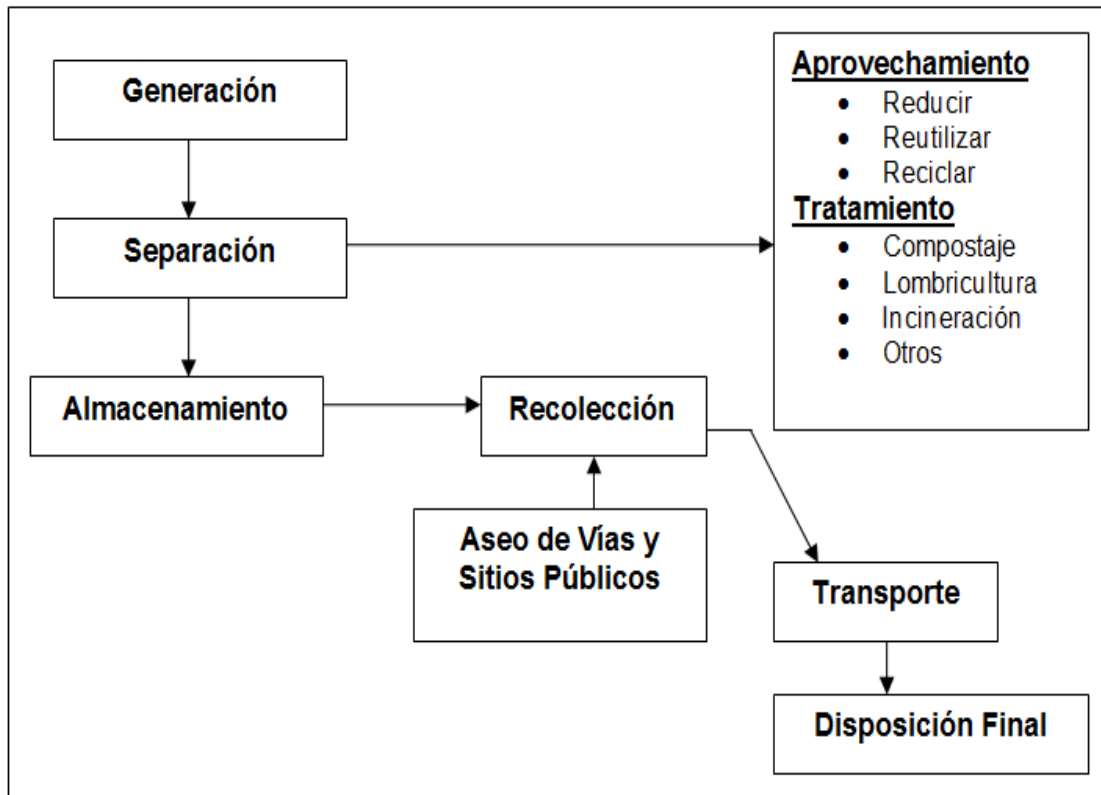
Generación

Separación

Almacenamiento

Recolección

Aseo de Vías y Sitios Públicos

Transporte

Disposición Final

**Aprovechamiento**
- Reducir
- Reutilizar
- Reciclar

**Tratamiento**
- Compostaje
- Lombricultura
- Incineración
- Otros